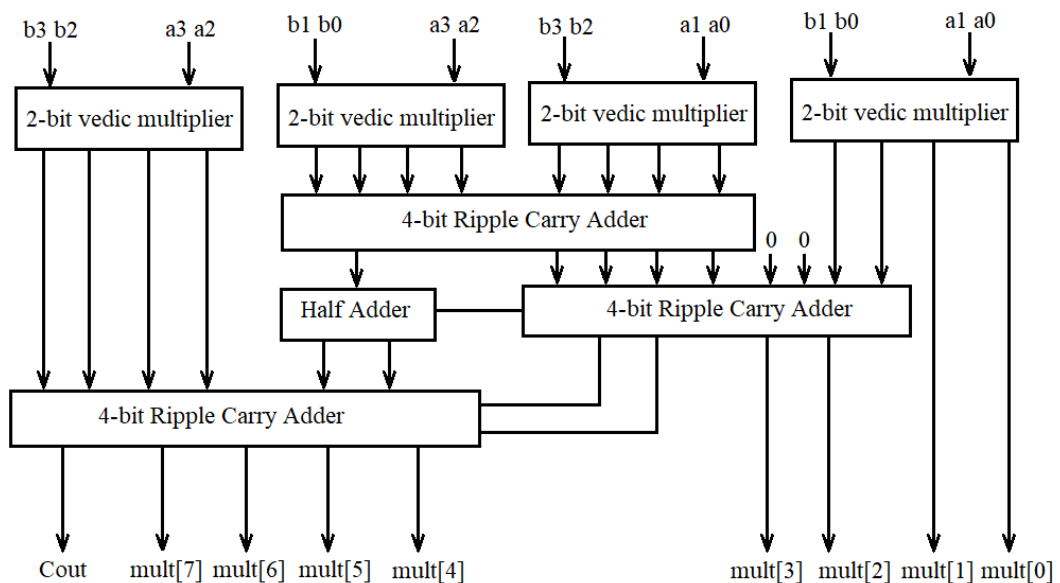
b3 b2
a3 a2
b1 b0
a3 a2
b3 b2
a1 a0
b1 b0
a1 a0

2-bit vedic multiplier
2-bit vedic multiplier
2-bit vedic multiplier
2-bit vedic multiplier

4-bit Ripple Carry Adder

0 0

Half Adder
4-bit Ripple Carry Adder

4-bit Ripple Carry Adder

Cout mult[7] mult[6] mult[5] mult[4]
mult[3] mult[2] mult[1] mult[0]